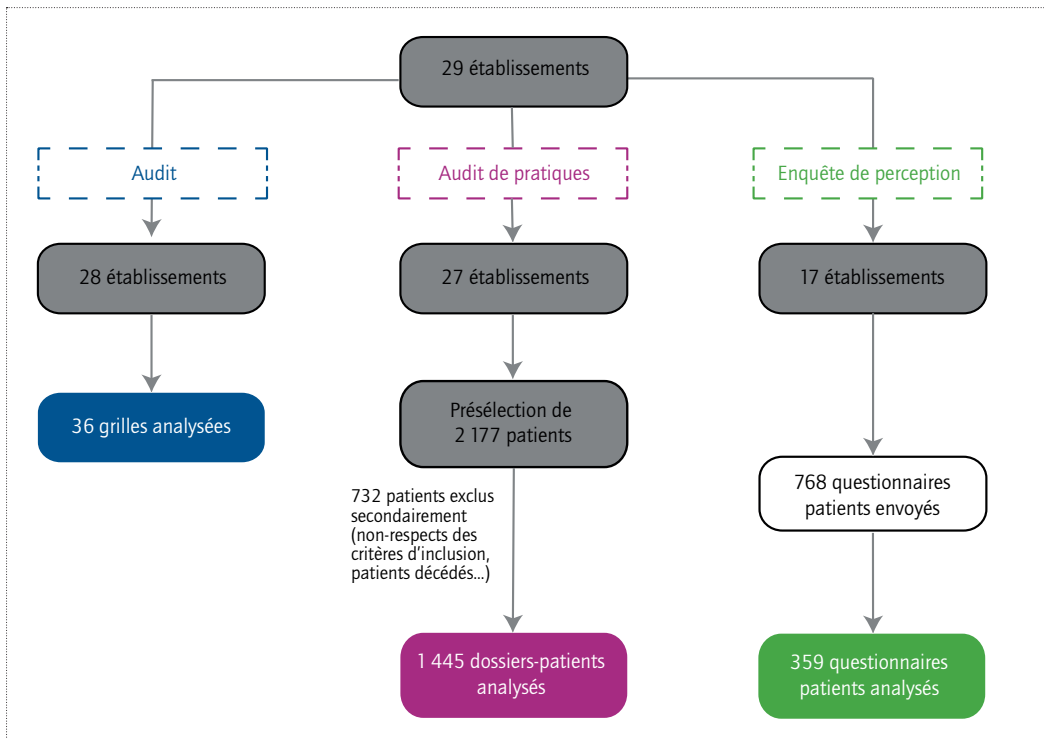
29 établissements

Audit

Audit de pratiques

Enquête de perception

28 établissements

27 établissements

17 établissements

36 grilles analysées

Présélection de 2 177 patients

732 patients exclus secondairement (non-respects des critères d'inclusion, patients décédés...)

768 questionnaires patients envoyés

1 445 dossiers-patients analysés

359 questionnaires patients analysés